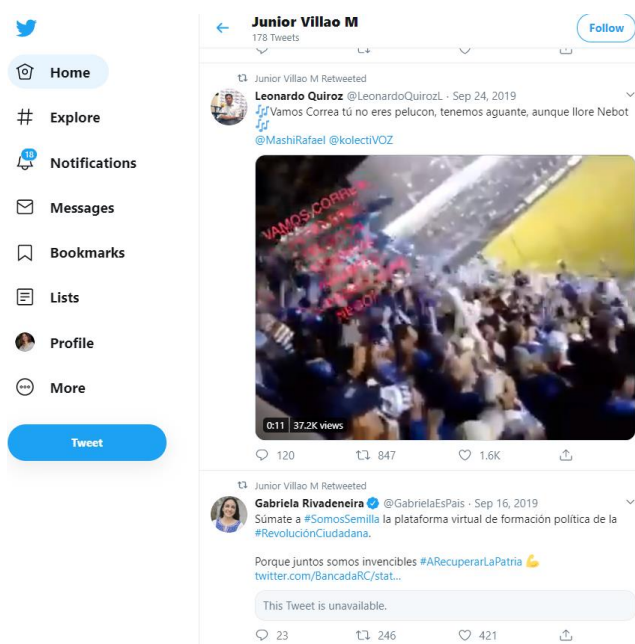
Home
Explore
18
Notifications
Messages
Bookmarks
Lists
Profile
More
Tweet

Junior Villao M
178 Tweets
Follow

Junior Villao M Retweeted
Leonardo Quiroz @LeonardoQuirozL · Sep 24, 2019
🎶Vamos Correa tú no eres pelucon, tenemos aguante, aunque llore Nebot 🎶
@MashiRafael @kolectiVOZ

VAMOS CORREA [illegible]

0:11 37.2K views
120 847 1.6K

Junior Villao M Retweeted
Gabriela Rivadeneira @GabrielaEsPais · Sep 16, 2019
Súmate a #SomosSemilla la plataforma virtual de formación política de la #RevoluciónCiudadana.

Porque juntos somos invencibles #ARecuperarLaPatria 💪
twitter.com/BancadaRC/stat...

This Tweet is unavailable.
23 246 421